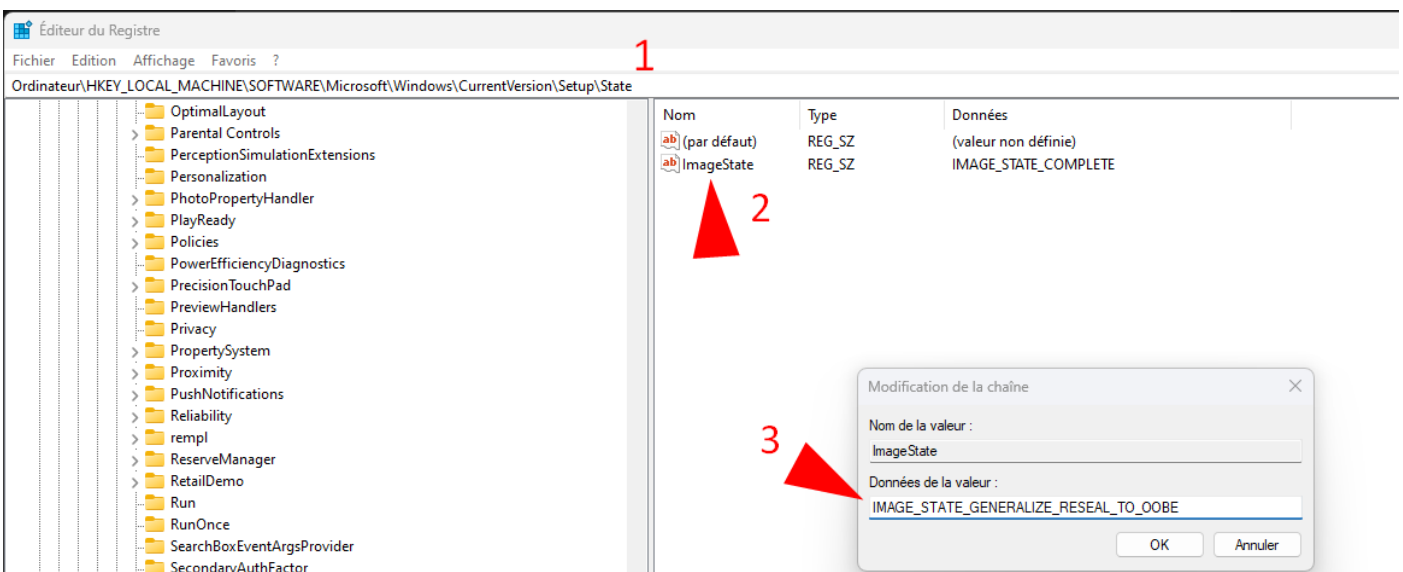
Éditeur du Registre

Fichier Edition Affichage Favoris ?

1

Ordinateur\HKEY_LOCAL_MACHINE\SOFTWARE\Microsoft\Windows\CurrentVersion\Setup\State

OptimalLayout
Parental Controls
PerceptionSimulationExtensions
Personalization
PhotoPropertyHandler
PlayReady
Policies
PowerEfficiencyDiagnostics
PrecisionTouchPad
PreviewHandlers
Privacy
PropertySystem
Proximity
PushNotifications
Reliability
rempl
ReserveManager
RetailDemo
Run
RunOnce
SearchBoxEventArgsProvider
SecondaryAuthFactor

| Nom | Type | Données |
|---|---|---|
| (par défaut) | REG_SZ | (valeur non définie) |
| ImageState | REG_SZ | IMAGE_STATE_COMPLETE |

2

3

Modification de la chaîne

Nom de la valeur :

ImageState

Données de la valeur :

IMAGE_STATE_GENERALIZE_RESEAL_TO_OOBE

OK Annuler